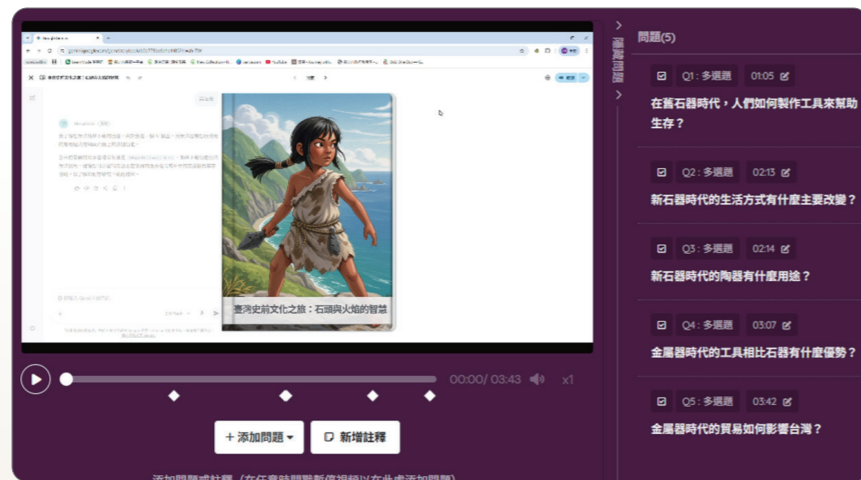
臺灣史前文化之旅：石頭與火焰的智慧

00:00/ 03:43

x1

＋添加問題

新增註釋

添加問題或註釋（在任意時間點暫停視頻以在此處添加問題）

隱藏問題

問題(5)

Q1：多選題 01:05

在舊石器時代，人們如何製作工具來幫助生存？

Q2：多選題 02:13

新石器時代的生活方式有什麼主要改變？

Q3：多選題 02:14

新石器時代的陶器有什麼用途？

Q4：多選題 03:07

金屬器時代的工具相比石器有什麼優勢？

Q5：多選題 03:42

金屬器時代的貿易如何影響台灣？